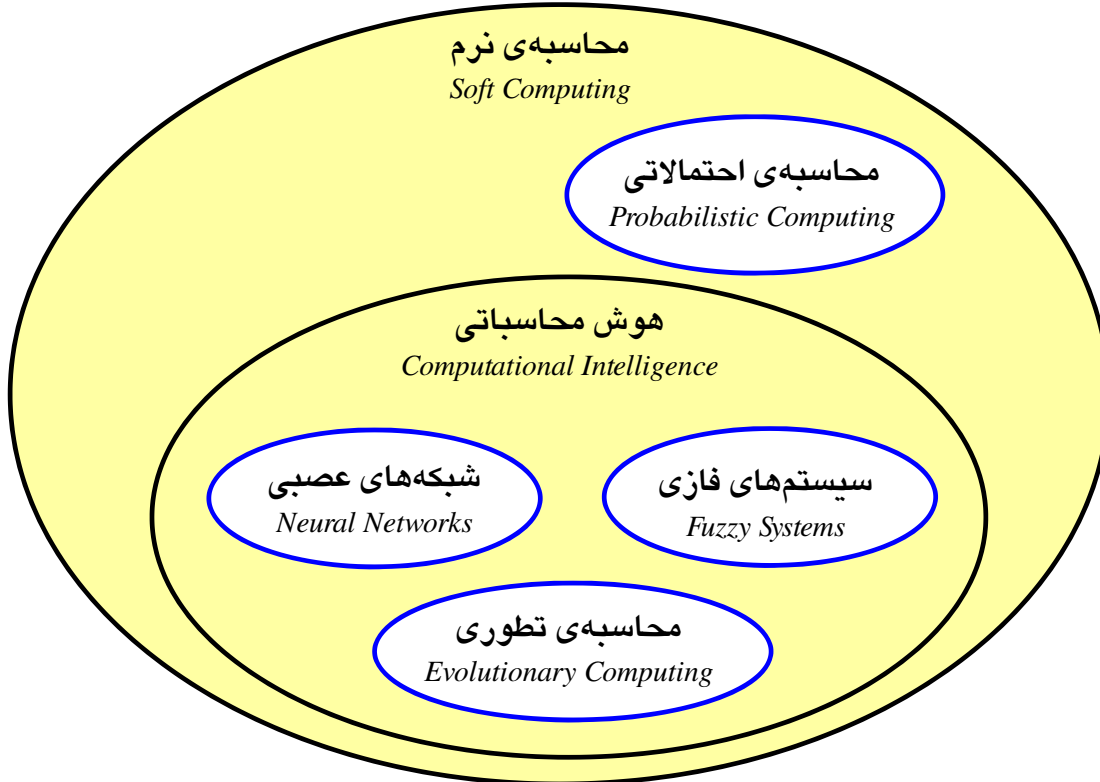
محاسبه‌ی نرم
Soft Computing

محاسبه‌ی احتمالاتی
Probabilistic Computing

هوش محاسباتی
Computational Intelligence

سیستم‌های فازی
Fuzzy Systems

شبکه‌های عصبی
Neural Networks

محاسبه‌ی تطوری
Evolutionary Computing